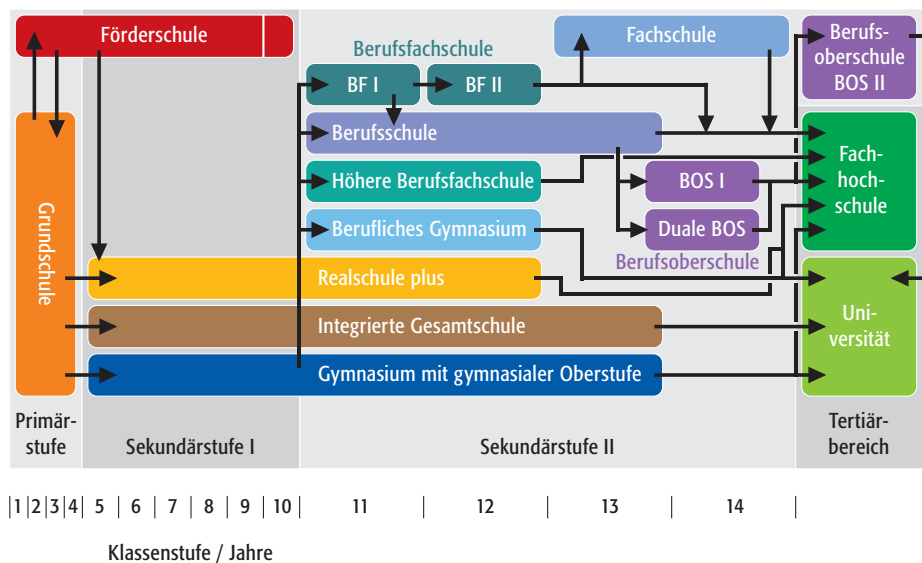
Förderschule

Berufsfachschule

BF I

BF II

Fachschule

Berufsoberschule BOS II

Berufsschule

Höhere Berufsfachschule

BOS I

Fachhochschule

Berufliches Gymnasium

Duale BOS

Berufsoberschule

Grundschule

Realschule plus

Universität

Integrierte Gesamtschule

Gymnasium mit gymnasialer Oberstufe

Primärstufe

Sekundärstufe I

Sekundärstufe II

Tertiärbereich

| 1 | 2 | 3 | 4 | 5 | 6 | 7 | 8 | 9 | 10 | 11 | 12 | 13 | 14 |

Klassenstufe / Jahre